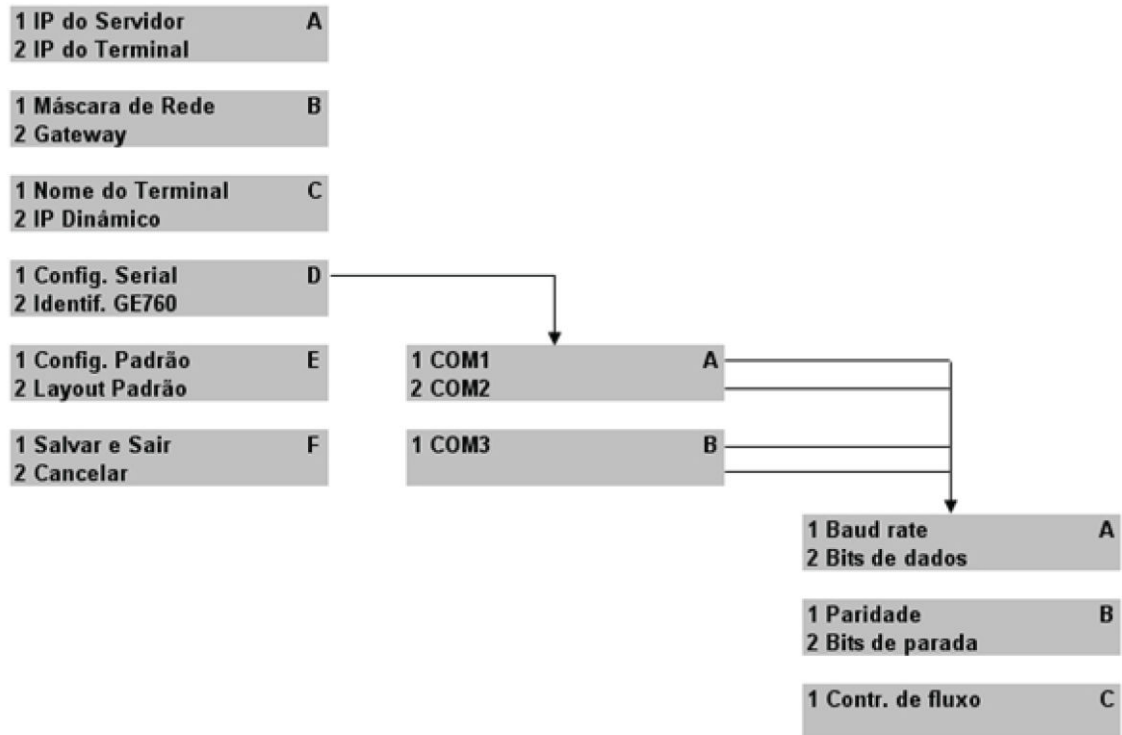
1 IP do Servidor A
2 IP do Terminal

1 Máscara de Rede B
2 Gateway

1 Nome do Terminal C
2 IP Dinâmico

1 Config. Serial D
2 Identif. GE760

1 Config. Padrão E
2 Layout Padrão

1 Salvar e Sair F
2 Cancelar

1 COM1 A
2 COM2

1 COM3 B

1 Baud rate A
2 Bits de dados

1 Paridade B
2 Bits de parada

1 Contr. de fluxo C